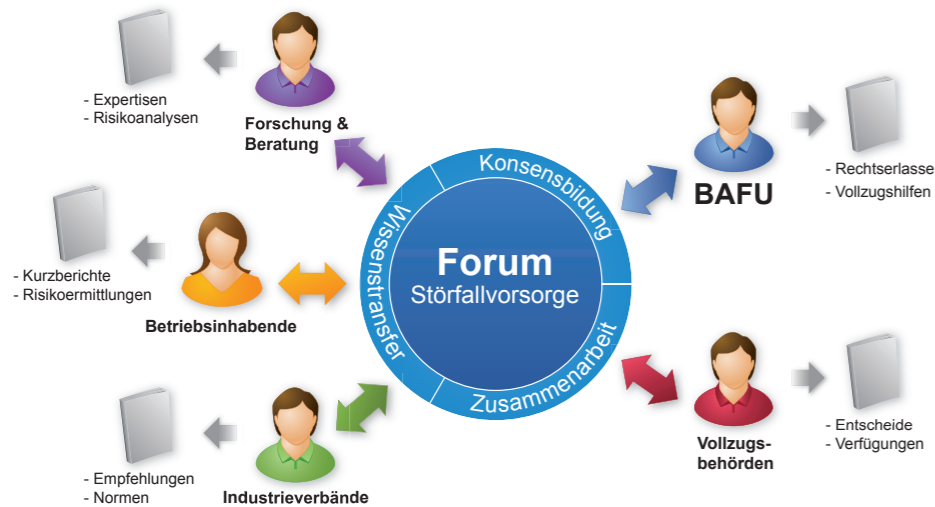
- Expertisen
- Risikoanalysen

Forschung & Beratung

- Kurzberichte
- Risikoermittlungen

Betriebsinhabende

- Empfehlungen
- Normen

Industrieverbände

Konsensbildung

Wissenstransfer

Forum
Störfallvorsorge

Zusammenarbeit

BAFU

- Rechtserlasse
- Vollzugshilfen

Vollzugsbehörden

- Entscheide
- Verfügungen